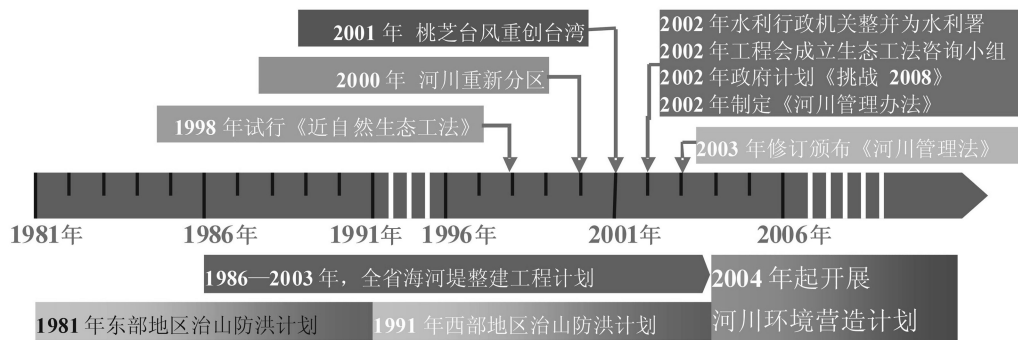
2001 年 桃芝台风重创台湾

2000 年 河川重新分区

1998 年试行《近自然生态工法》

2002 年水利行政机关整并为水利署
2002 年工程会成立生态工法咨询小组
2002 年政府计划《挑战 2008》
2002 年制定《河川管理办法》

2003 年修订颁布《河川管理法》

1981年 1986年 1991年 1996年 2001年 2006年

1986—2003 年，全省海河堤整建工程计划

2004 年起开展 河川环境营造计划

1981 年东部地区治山防洪计划

1991 年西部地区治山防洪计划